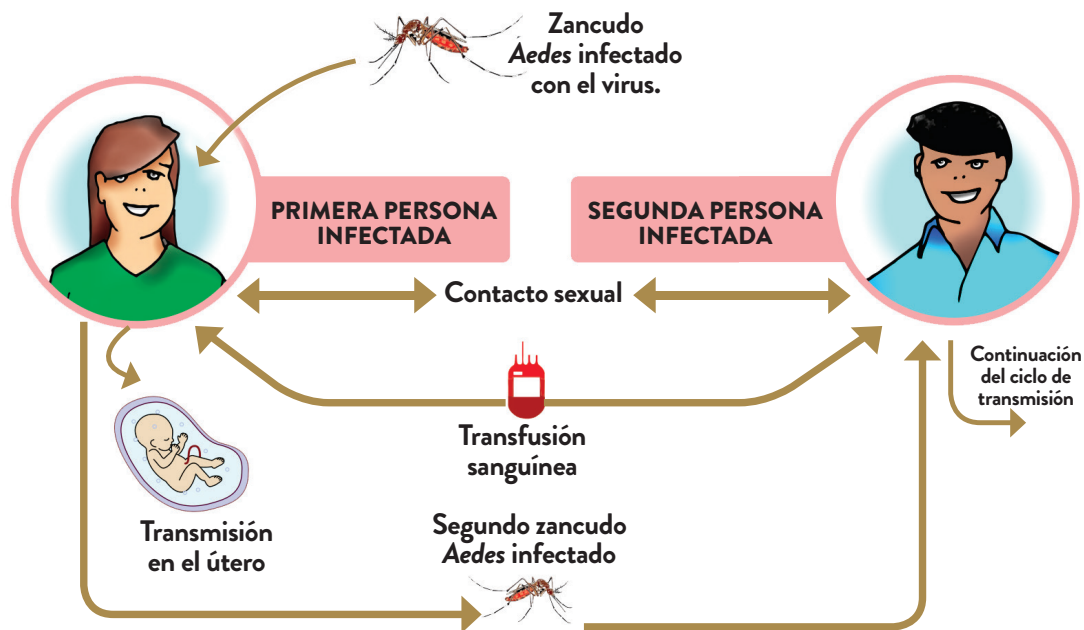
Zancudo *Aedes* infectado con el virus.

PRIMERA PERSONA INFECTADA

SEGUNDA PERSONA INFECTADA

Contacto sexual

Continuación del ciclo de transmisión

Transfusión sanguínea

Transmisión en el útero

Segundo zancudo *Aedes* infectado